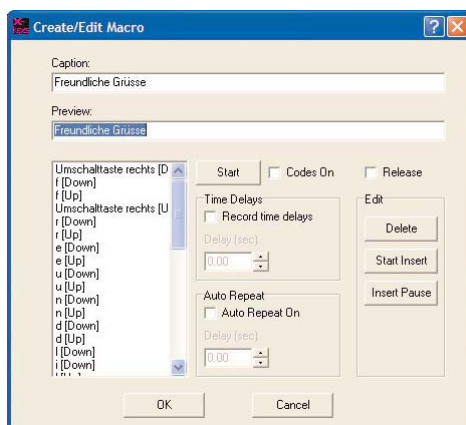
Create/Edit Macro

Caption:
Freundliche Grüsse

Preview:
Freundliche Grüsse

Umschalttaste rechts [D
f [Down]
f [Up]
Umschalttaste rechts [U
r [Down]
r [Up]
e [Down]
e [Up]
u [Down]
u [Up]
n [Down]
n [Up]
d [Down]
d [Up]
l [Down]
i [Down]
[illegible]

Start
Codes On
Release

Time Delays
Record time delays
Delay (sec)
0.00

Auto Repeat
Auto Repeat On
Delay (sec)
0.00

Edit
Delete
Start Insert
Insert Pause

OK
Cancel